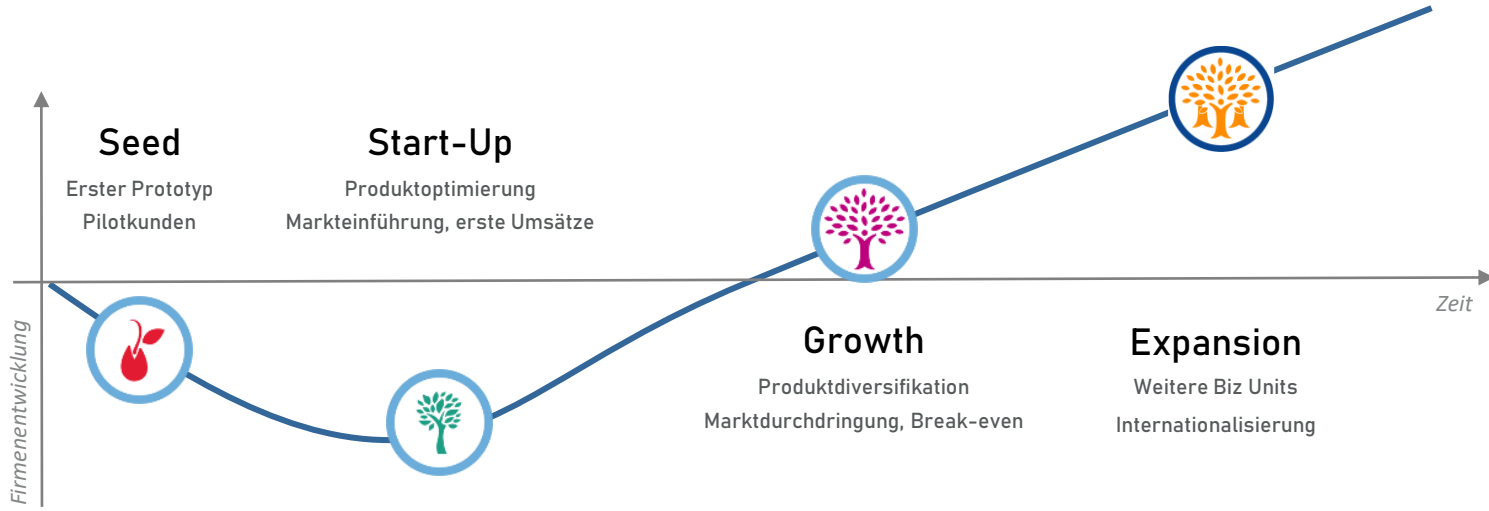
Seed
Erster Prototyp
Pilotkunden

Start-Up
Produktoptimierung
Markteinführung, erste Umsätze

Zeit

Firmenentwicklung

Growth
Produktdiversifikation
Marktdurchdringung, Break-even

Expansion
Weitere Biz Units
Internationalisierung